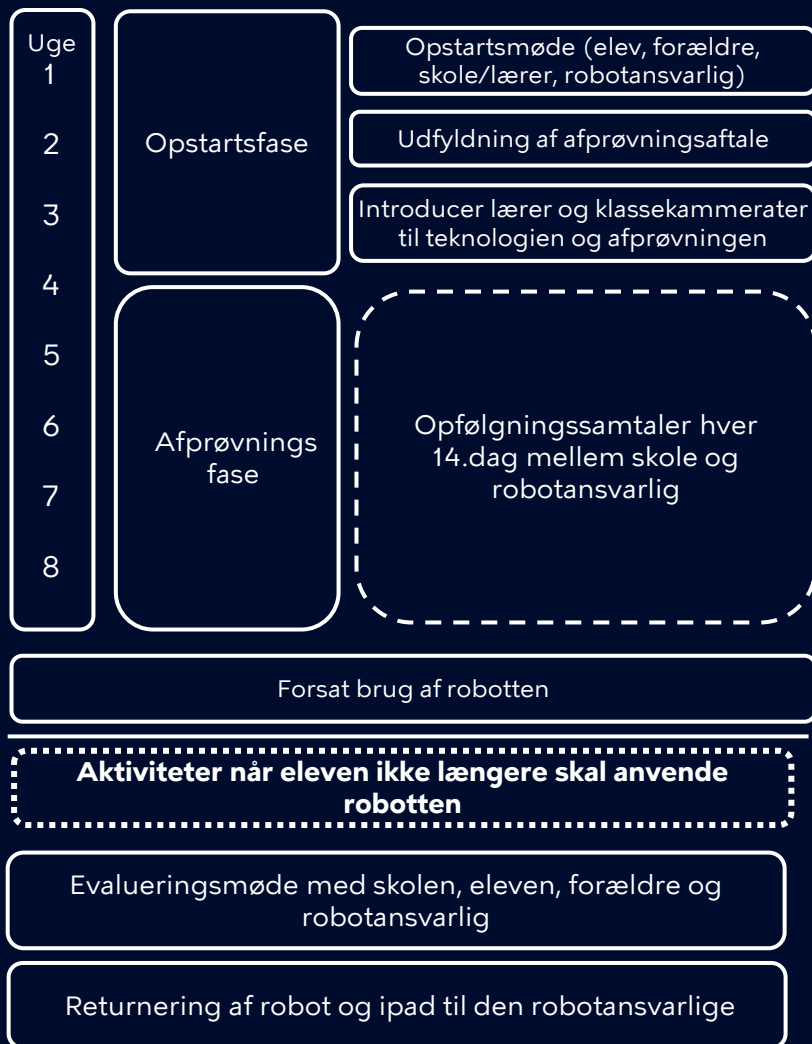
Uge
1
2
3
4
5
6
7
8

Opstartsfase

Afprøvnings fase

Opstartsmøde (elev, forældre, skole/lærer, robotansvarlig)

Udfyldning af afprøvningsaftale

Introducer lærer og klassekammerater til teknologien og afprøvningen

Opfølgningssamtaler hver 14.dag mellem skole og robotansvarlig

Forsat brug af robotten

**Aktiviteter når eleven ikke længere skal anvende robotten**

Evalueringsmøde med skolen, eleven, forældre og robotansvarlig

Returnering af robot og ipad til den robotansvarlige